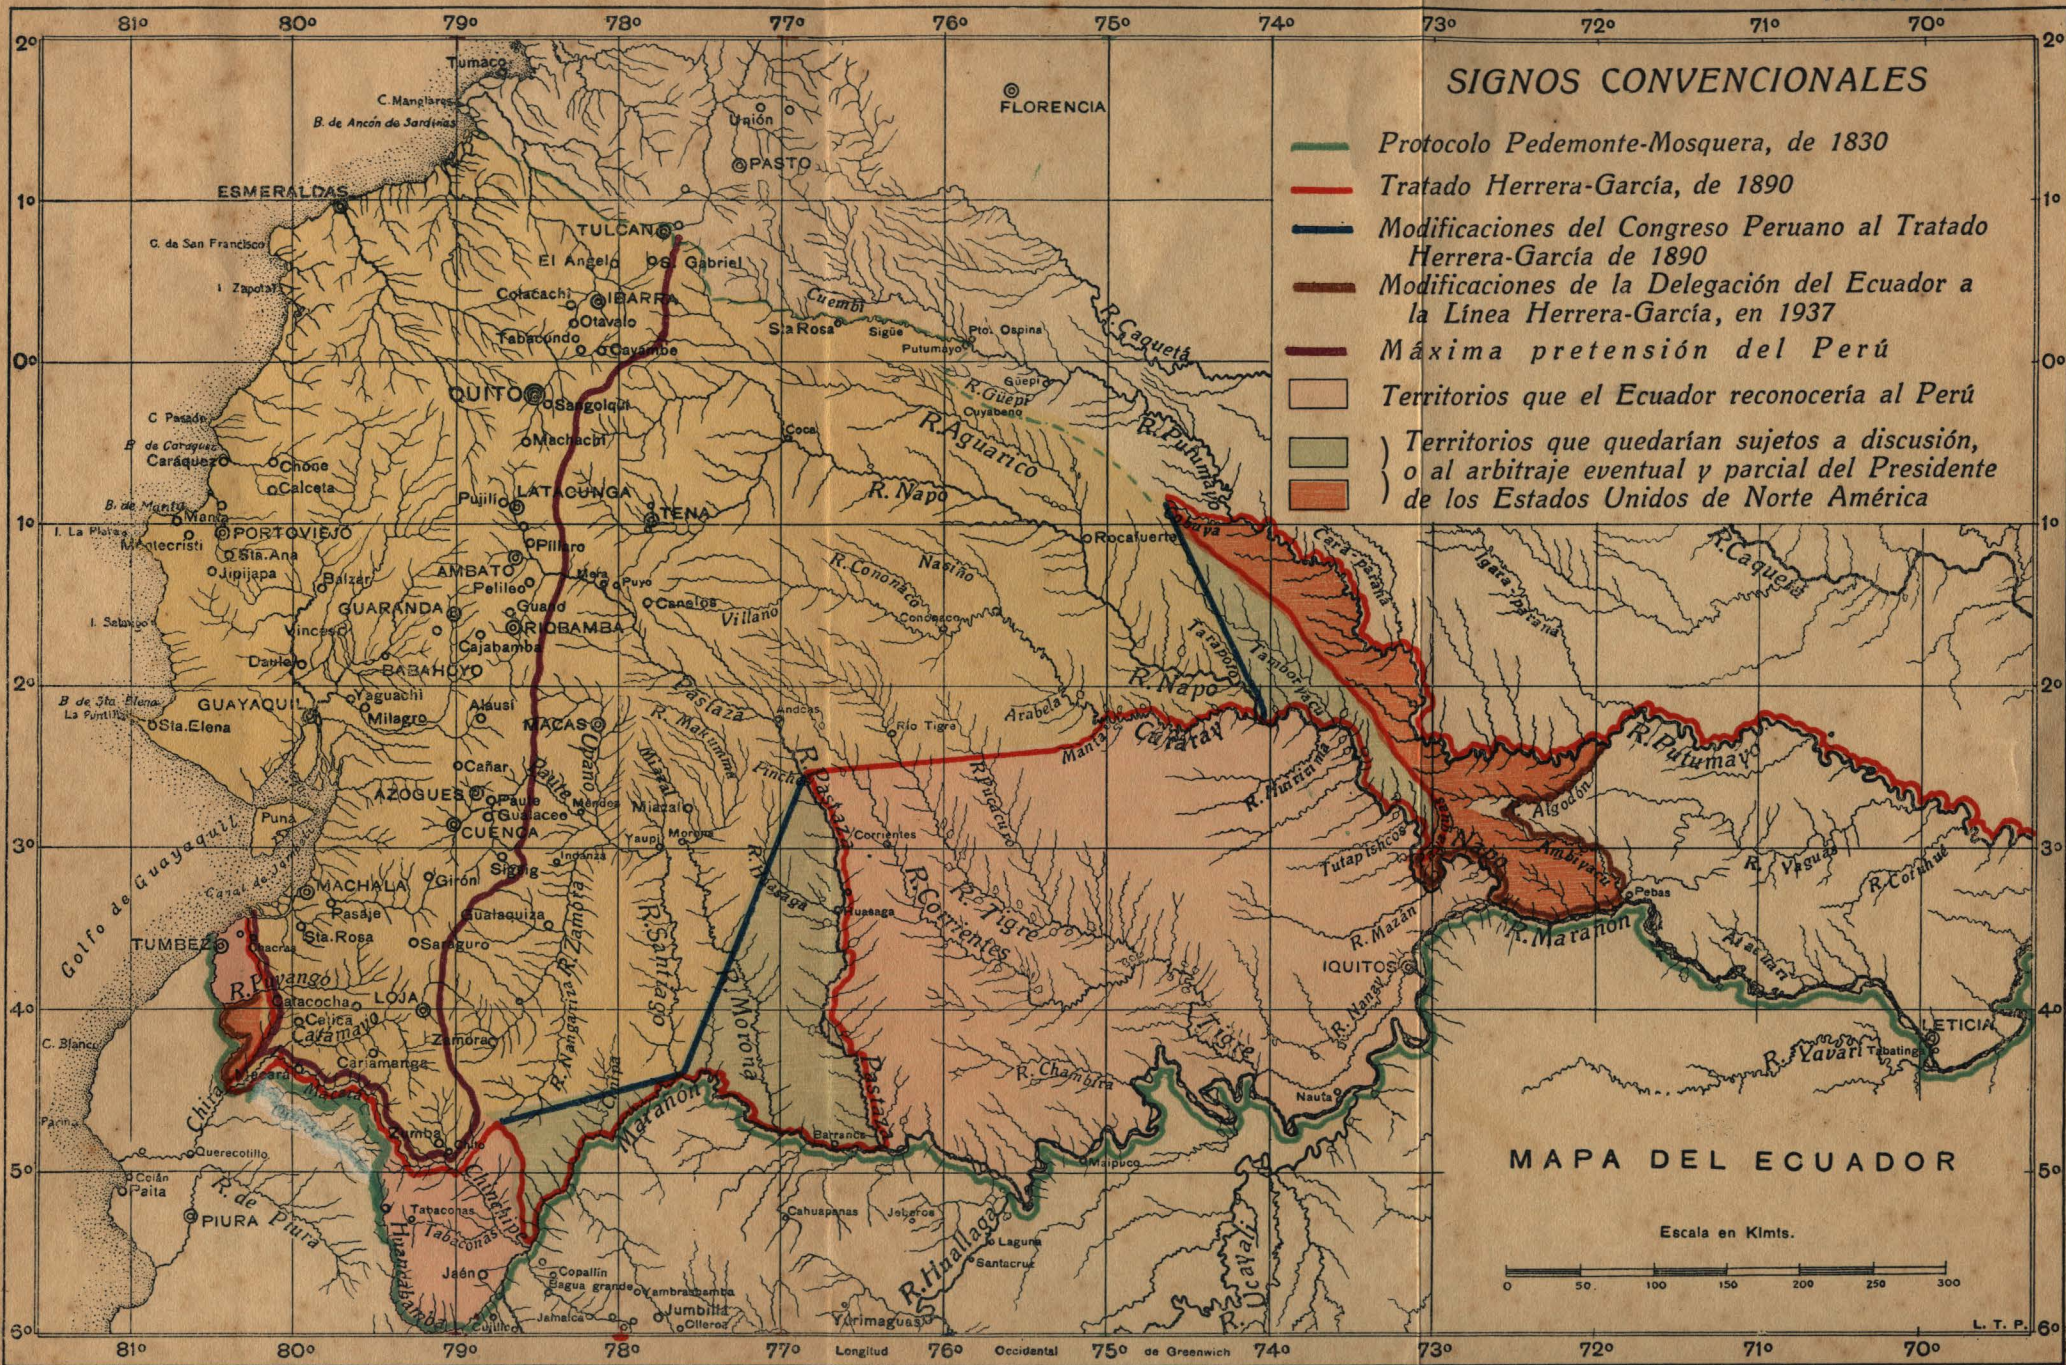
SIGNOS CONVENCIONALES

Protocolo Pedemonte-Mosquera, de 1830

Tratado Herrera-García, de 1890

Modificaciones del Congreso Peruano al Tratado Herrera-García de 1890

Modificaciones de la Delegación del Ecuador a la Línea Herrera-García, en 1937

Máxima pretensión del Perú

Territorios que el Ecuador reconocería al Perú

Territorios que quedarían sujetos a discusión, o al arbitraje eventual y parcial del Presidente de los Estados Unidos de Norte América

MAPA DEL ECUADOR

Escala en Kilmts.

0 50 100 150 200 250 300

L. T. P.

81° 80° 79° 78° 77° 76° 75° 74° 73° 72° 71° 70°

2° 1° 0° 1° 2° 3° 4° 5° 6°

Longitud Occidental de Greenwich

Tumaco, C. Manglares, B. de Ancón de Sardinas, ESMERALDAS, C. de San Francisco, I. Zapotal, C. Pasado, B. de Caraquez, Caraquez, Chone, Calceta, B. de Manta, Manta, I. La Plata, Montecristi, PORTOVIEJO, Sta. Ana, Jipijapa, I. Salango, Balzar, Vinces, Daule, B. de Sta. Elena, La Puntilla, Sta. Elena, GUAYAQUIL, Yaguachi, Milagro, BABAHOYO, GUARANDA, Puná, Golfo de Guayaquil, Canal de Jambelí, MACHALA, Pasaje, Sta. Rosa, TUMBEZ, R. Tumbes, R. Puyango, Catacocha, Celica, Catamayo, LOJA, C. Blanco, Cariamanga, Chira, Zamora, Zumba, Paita, Colán, Querecotillo, R. de Piura, PIURA, Chinchipe, Tabaconas, Huancabamba, Jaén, Copallín, Bagua grande, Yambrasbamba, Jumbilla, Chiriaco, Jamalca, Cujillo, Olleros, Unión, PASTO, FLORENCIA, TULCÁN, El Angel, S. Gabriel, Cotacachi, IBARRA, Otavalo, Tabacundo, Cayambe, QUITO, Sangolquí, Machachi, LATACUNGA, Pujilí, Píllaro, AMBATO, Pelileo, Guano, RIOBAMBA, Cajabamba, Alausí, MACAS, Cañar, AZOGUES, Paute, Gualaceo, CUENCA, Sigsig, Girón, Gualaquiza, Saraguro, Zamora, Méndez, Sucúa, Upano, Paute, Yaupi, Morona, Miazalo, Indanza, R. Zamora, R. Nangaritza, R. Santiago, R. Morona, Cenepa, Marañón, Barranca, TENA, Puyo, Mera, Canelos, Villano, Pastaza, R. Pastaza, R. Macuma, Andoas, Pinches, Río Tigre, Corrientes, R. Huasaga, Huasaga, R. Corrientes, R. Tigre, R. Pucacuro, Curaray, Manta, Arabela, R. Napo, R. Conanaco, Nashiño, Conanaco, Coca, R. Aguarico, Cuembi, Sta. Rosa, Sigue, Putumayo, Pto. Ospina, R. Güepí, Güepí, Cuyabeno, R. Caquetá, R. Putumayo, Rocafuerte, Tarapoto, Tamboryacu, Cara-paraná, Igara-paraná, R. Caquetá, R. Mazán, Tutapishcos, Mazán, Napo, Algodón, Ampiyacu, R. Putumayo, R. Yaguas, R. Cotuhue, Pebas, R. Marañón, IQUITOS, R. Nanay, Tigre, R. Chambira, Nauta, Atacuari, LETICIA, Tabatinga, R. Yavarí, Maipuco, Cahuapanas, Jeberos, Laguna, Santacruz, R. Huallaga, R. Ucayali, Yurimaguas